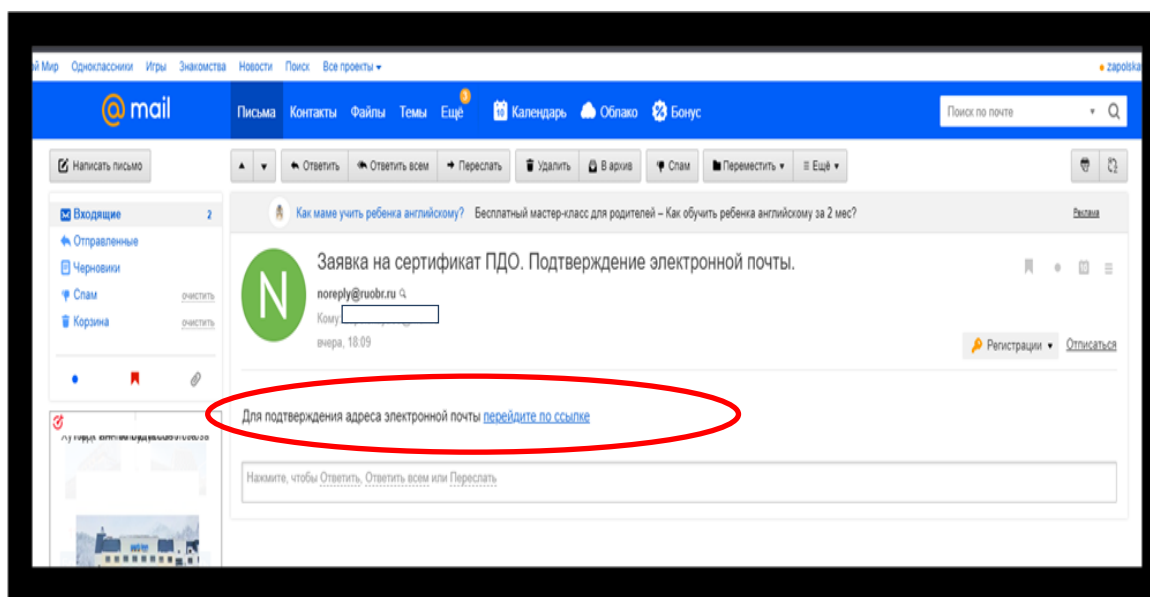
й Мир Одноклассники Игры Знакомства Новости Поиск Все проекты ▾

• zapolska

@mail

Письма Контакты Файлы Темы Ещё 3 Календарь Облако Бонус

Поиск по почте

Написать письмо

▲ ▼ Ответить Ответить всем Переслать Удалить В архив Спам Переместить ▾ Ещё ▾

Входящие 2
Отправленные
Черновики
Спам очистить
Корзина очистить

Как маме учить ребенка английскому? Бесплатный мастер-класс для родителей – Как обучить ребенка английскому за 2 мес?

Реклама

N

Заявка на сертификат ПДО. Подтверждение электронной почты.

noreply@ruobr.ru

Кому

вчера, 18:09

Регистрации ▾ Отписаться

Для подтверждения адреса электронной почты перейдите по ссылке

Нажмите, чтобы Ответить, Ответить всем или Переслать

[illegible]